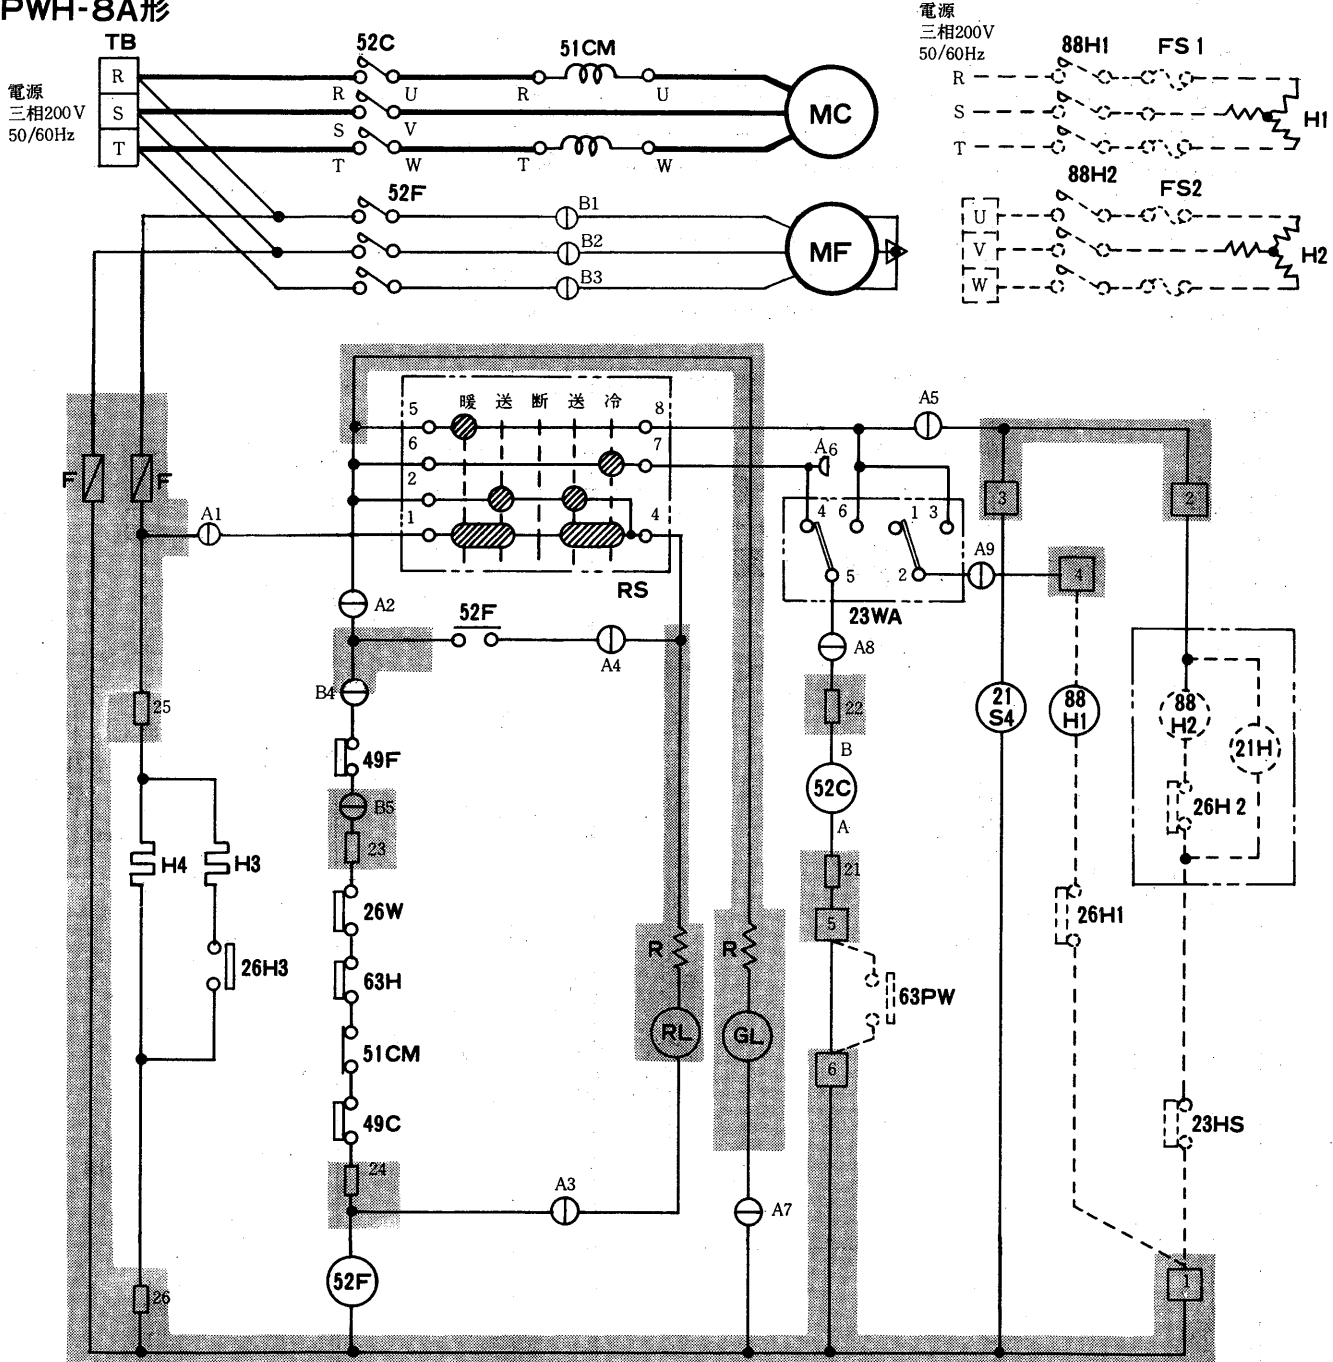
PWH-8A形

TB
電源
三相200V
50/60Hz
R
S
T
52C
R U
S V
T W
51CM
R U
T W
MC
52F
B1
B2
B3
MF

電源
三相200V
50/60Hz
88H1
FS1
R
S
T
H1
88H2
FS2
U
V
W
H2

F
F
A1
25
H4
H3
26H3
26

5 暖 送 断 送 冷 8
6 7
2
1 4
RS
A2
52F
A4
B4
49F
B5
23
26W
63H
51CM
49C
24
A3
52F
R
RL
R
GL
A7

A5
A6
4 6 1 3
5 2
23WA
A9
A8
22
B
52C
A
21
5
63PW
6
3
2
4
21
S4
88
H1
26H1
88
H2
21H
26H 2
23HS
1